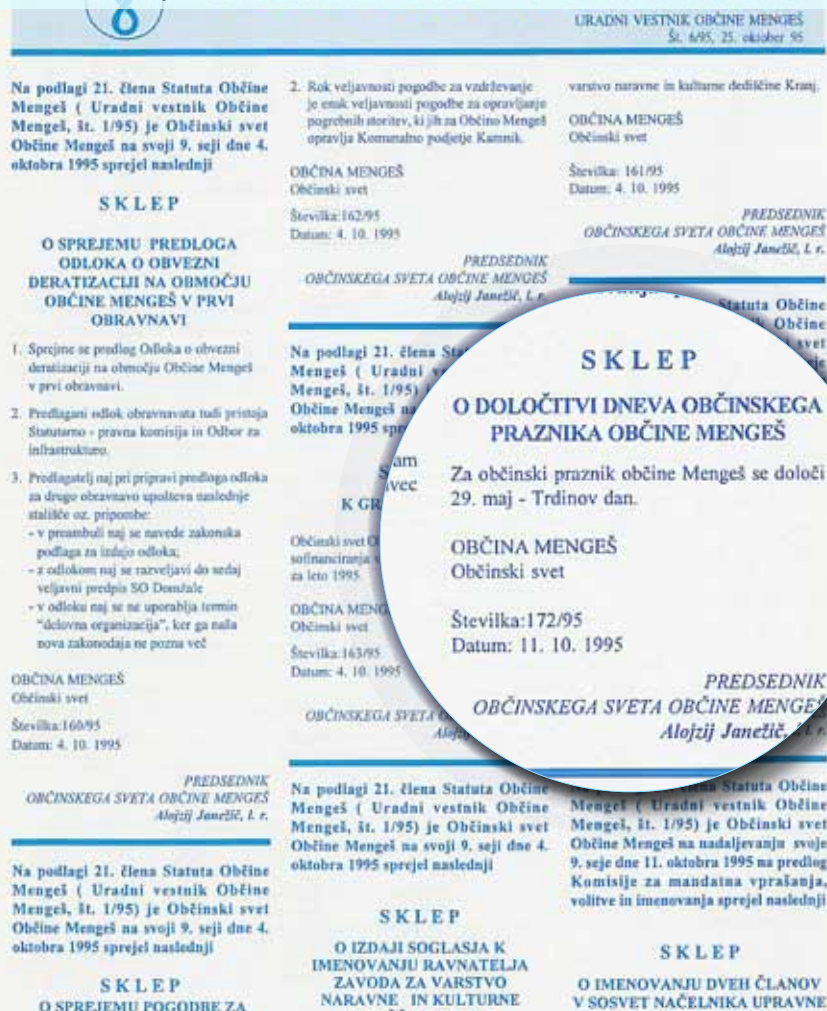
URADNI VESTNIK OBČINE MENGEŠ
Št. 6/95, 25. oktober 95

Na podlagi 21. člena Statuta Občine Mengeš ( Uradni vestnik Občine Mengeš, št. 1/95) je Občinski svet Občine Mengeš na svoji 9. seji dne 4. oktobra 1995 sprejel naslednji

SKLEP

O SPREJEMU PREDLOGA ODLOKA O OBVEZNI DERATIZACIJI NA OBMOČJU OBČINE MENGEŠ V PRVI OBRAVNAVI

1. Sprejme se predlog Odloka o obvezni deratizaciji na območju Občine Mengeš v prvi obravnavi.

2. Predlagani odlok obravnavata tudi pristojna Statutarno - pravna komisija in Odbor za infrastrukturo.

3. Predlagatelj naj pri pripravi predloga odloka za drugo obravnavo upošteva naslednje stališče oz. pripombe:
- v preambuli naj se navede zakonska podlaga za izdajo odloka;
- z odlokom naj se razveljavi do sedaj veljavni predpis SO Domžale
- v odloku naj se ne uporablja termin "delovna organizacija", ker ga nalla nova zakonodaja ne pozna več

OBČINA MENGEŠ
Občinski svet

Številka:160/95
Datum: 4. 10. 1995

PREDSEDNIK
OBČINSKEGA SVETA OBČINE MENGEŠ
Alojzij Janežič, l. r.

Na podlagi 21. člena Statuta Občine Mengeš ( Uradni vestnik Občine Mengeš, št. 1/95) je Občinski svet Občine Mengeš na svoji 9. seji dne 4. oktobra 1995 sprejel naslednji

SKLEP
O SPREJEMU POGODBE ZA

2. Rok veljavnosti pogodbe za vzdrževanje je enak veljavnosti pogodbe za opravljanje pogrebnih storitev, ki jih za Občino Mengeš opravlja Komunalno podjetje Kamnik.

OBČINA MENGEŠ
Občinski svet

Številka:162/95
Datum: 4. 10. 1995

PREDSEDNIK
OBČINSKEGA SVETA OBČINE MENGEŠ
Alojzij Janežič, l. r.

Na podlagi 21. člena Sta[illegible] Mengeš ( Uradni v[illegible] Mengeš, št. 1/95) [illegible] Občine Mengeš na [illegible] oktobra 1995 spr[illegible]

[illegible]am
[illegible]vec
K GR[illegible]

Občinski svet O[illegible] sofinanciranja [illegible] za leto 1995

OBČINA MENG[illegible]
Občinski svet

Številka:163/95
Datum: 4. 10. 1995

OBČINSKEGA SVETA O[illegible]
Alo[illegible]

Na podlagi 21. člena Statuta Občine Mengeš ( Uradni vestnik Občine Mengeš, št. 1/95) je Občinski svet Občine Mengeš na svoji 9. seji dne 4. oktobra 1995 sprejel naslednji

SKLEP

O IZDAJI SOGLASJA K IMENOVANJU RAVNATELJA ZAVODA ZA VARSTVO NARAVNE IN KULTURNE

varstvo naravne in kulturne dediščine Kranj.

OBČINA MENGEŠ
Občinski svet

Številka: 161/95
Datum: 4. 10. 1995

PREDSEDNIK
OBČINSKEGA SVETA OBČINE MENGEŠ
Alojzij Janežič, l. r.

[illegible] Statuta Občine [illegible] Občine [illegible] svet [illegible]

SKLEP

O DOLOČITVI DNEVA OBČINSKEGA PRAZNIKA OBČINE MENGEŠ

Za občinski praznik občine Mengeš se določi 29. maj - Trdinov dan.

OBČINA MENGEŠ
Občinski svet

Številka:172/95
Datum: 11. 10. 1995

PREDSEDNIK
OBČINSKEGA SVETA OBČINE MENGEŠ
Alojzij Janežič, l. r.

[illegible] Statuta Občine Mengeš ( Uradni vestnik Občine Mengeš, št. 1/95) je Občinski svet Občine Mengeš na nadaljevanju svoje 9. seje dne 11. oktobra 1995 na predlog Komisije za mandatna vprašanja, volitve in imenovanja sprejel naslednji

SKLEP

O IMENOVANJU DVEH ČLANOV V SOSVET NAČELNIKA UPRAVNE